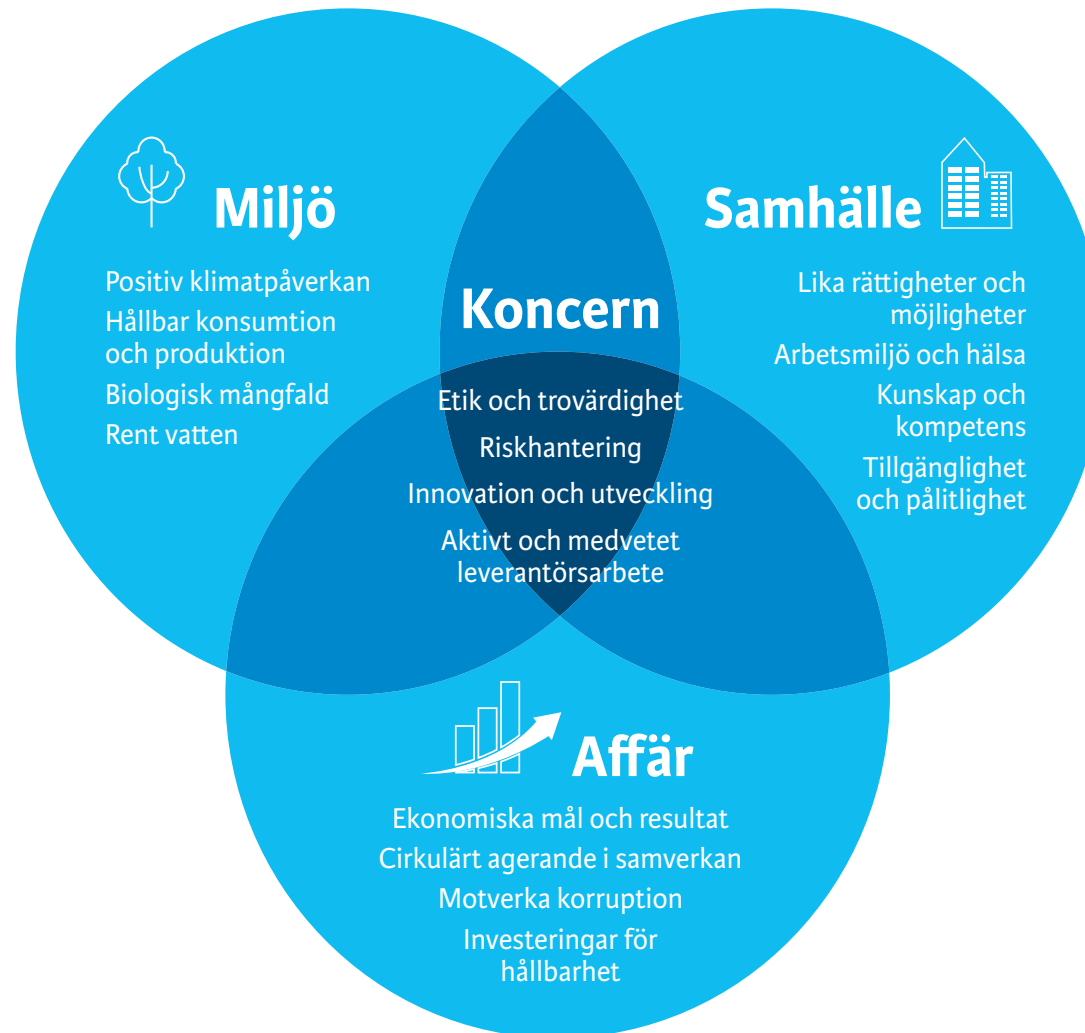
Miljö

Positiv klimatpåverkan
Hållbar konsumtion och produktion
Biologisk mångfald
Rent vatten

Koncern

Samhälle

Lika rättigheter och möjligheter
Arbetsmiljö och hälsa
Kunskap och kompetens
Tillgänglighet och pålitlighet

Etik och trovärdighet
Riskhantering
Innovation och utveckling
Aktivt och medvetet leverantörsarbete

Affär

Ekonomiska mål och resultat
Cirkulärt agerande i samverkan
Motverka korruption
Investeringar för hållbarhet